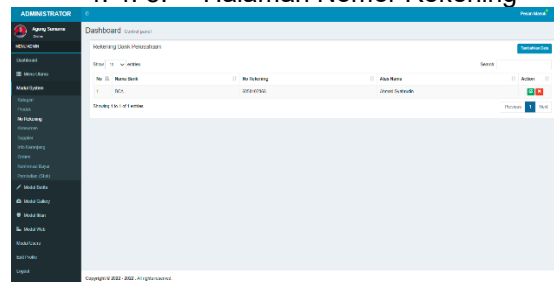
Halaman Nomor Rekening

ADMINISTRATOR

Agung Sumarna
Online

MENU ADMIN

Dashboard

Menu Utama

Modul System

Kategori

Produk

No Rekening

Kota

Supplier

Info Kampung

Order

Konfirmasi Bayar

Pembelian (Stok)

Modul Berita

Modul Gallery

Modul Iklan

Modul Web

Modul Kasir

Edit Profile

Logout

Dashboard Control panel

Rekening Bank Perusahaan

Tambahkan Data

Show 10 entries

Search:

| No | Nama Bank | No Rekening | Atas Nama | Action |
|---|---|---|---|---|
| 1 | BCA | 9354187000 | Ahmad Rohmadin | |

Showing 1 to 1 of 1 entries

Previous 1 Next

Copyright © 2022 - 2022 . All rights reserved.